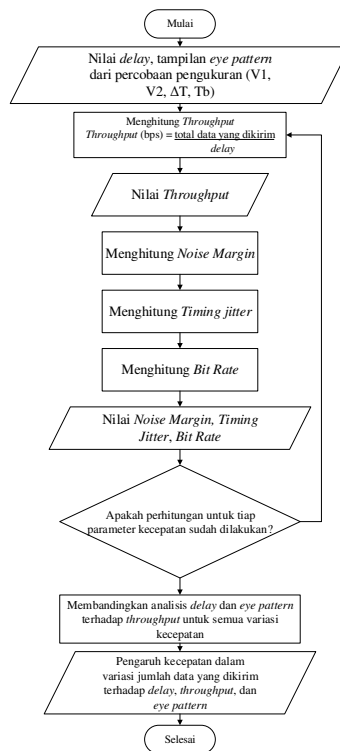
Mulai

Nilai delay, tampilan eye pattern dari percobaan pengukuran (V1, V2, ΔT, Tb)

Menghitung Throughput
Throughput (bps) = $\frac{\text{total data yang dikirim}}{\text{delay}}$

Nilai Throughput

Menghitung Noise Margin

Menghitung Timing jitter

Menghitung Bit Rate

Nilai Noise Margin, Timing Jitter, Bit Rate

Apakah perhitungan untuk tiap parameter kecepatan sudah dilakukan?

Membandingkan analisis delay dan eye pattern terhadap throughput untuk semua variasi kecepatan

Pengaruh kecepatan dalam variasi jumlah data yang dikirim terhadap delay, throughput, dan eye pattern

Selesai